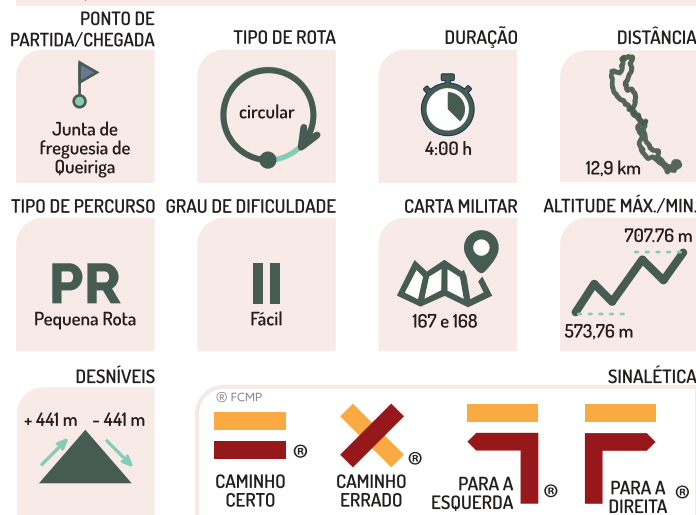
PONTO DE PARTIDA/CHEGADA

Junta de freguesia de Queiriga

TIPO DE ROTA

circular

DURAÇÃO

4:00 h

DISTÂNCIA

12,9 km

TIPO DE PERCURSO

PR

Pequena Rota

GRAU DE DIFICULDADE

II

Fácil

CARTA MILITAR

167 e 168

ALTITUDE MÁX./MIN.

707.76 m

573,76 m

DESNÍVEIS

+ 441 m

- 441 m

SINALÉTICA

® FCMP

®

CAMINHO CERTO

®

CAMINHO ERRADO

PARA A ESQUERDA

®

PARA A DIREITA

®